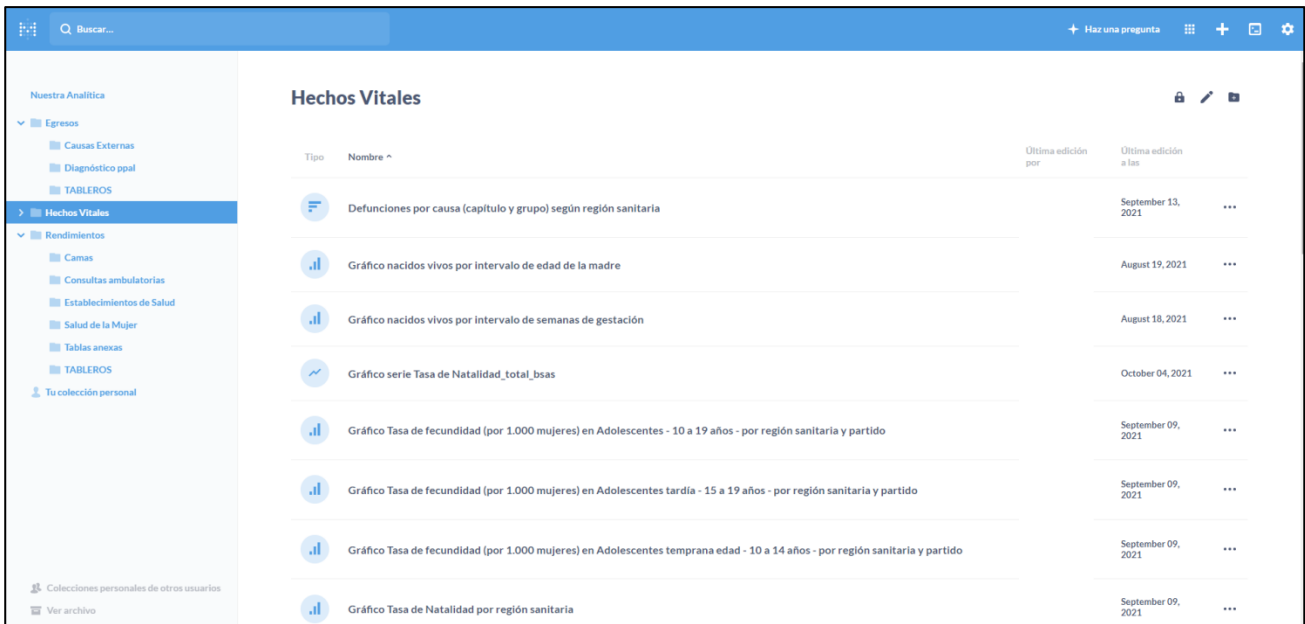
Buscar...

Haz una pregunta

Nuestra Analítica
Egresos
Causas Externas
Diagnóstico ppal
TABLEROS
Hechos Vitales
Rendimientos
Camas
Consultas ambulatorias
Establecimientos de Salud
Salud de la Mujer
Tablas anexas
TABLEROS
Tu colección personal

Colecciones personales de otros usuarios
Ver archivo

Hechos Vitales

| Tipo | Nombre ^ | Última edición por | Última edición a las | |
|---|---|---|---|---|
| | Defunciones por causa (capítulo y grupo) según región sanitaria | | September 13, 2021 | ••• |
| | Gráfico nacidos vivos por intervalo de edad de la madre | | August 19, 2021 | ••• |
| | Gráfico nacidos vivos por intervalo de semanas de gestación | | August 18, 2021 | ••• |
| | Gráfico serie Tasa de Natalidad_total_bsas | | October 04, 2021 | ••• |
| | Gráfico Tasa de fecundidad (por 1.000 mujeres) en Adolescentes - 10 a 19 años - por región sanitaria y partido | | September 09, 2021 | ••• |
| | Gráfico Tasa de fecundidad (por 1.000 mujeres) en Adolescentes tardía - 15 a 19 años - por región sanitaria y partido | | September 09, 2021 | ••• |
| | Gráfico Tasa de fecundidad (por 1.000 mujeres) en Adolescentes temprana edad - 10 a 14 años - por región sanitaria y partido | | September 09, 2021 | ••• |
| | Gráfico Tasa de Natalidad por región sanitaria | | September 09, 2021 | ••• |